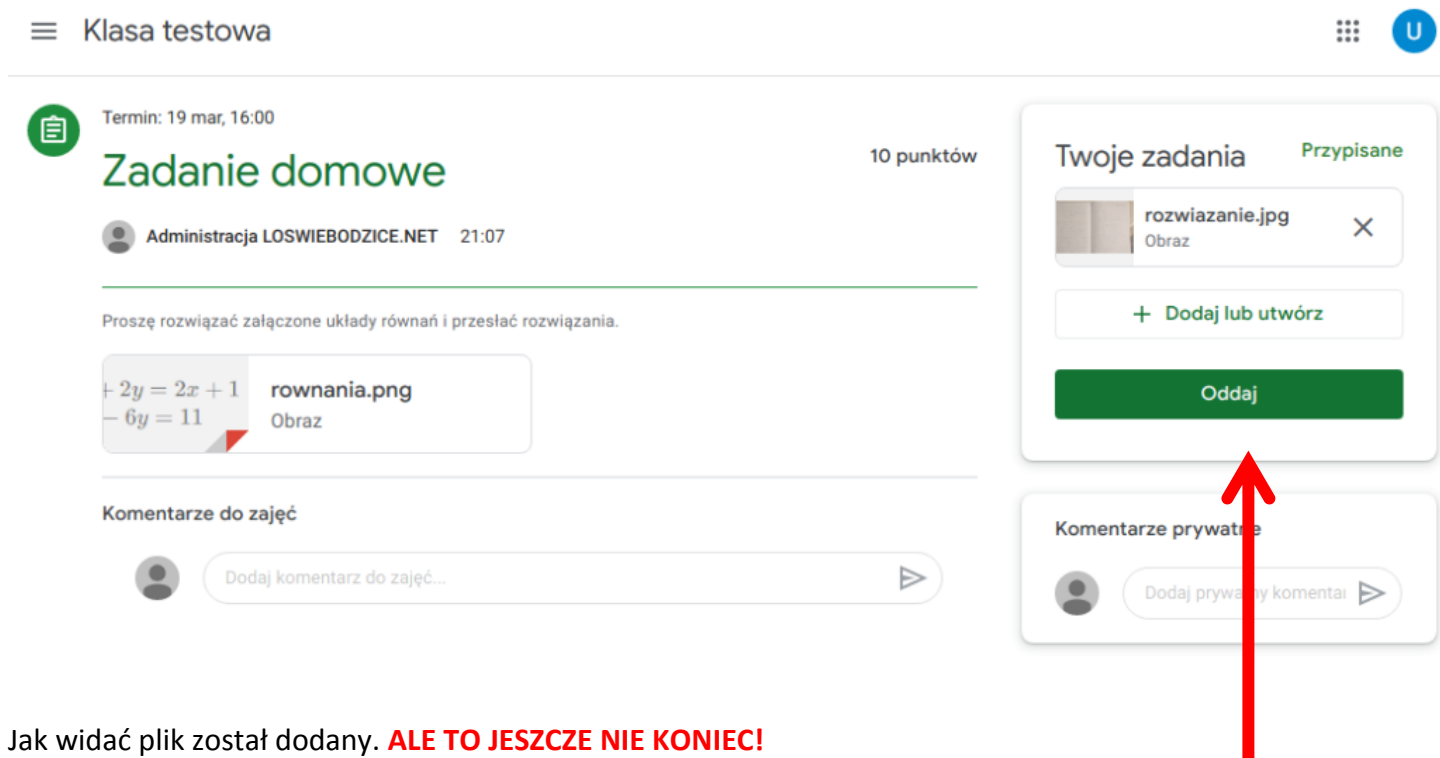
Klasa testowa

U

Termin: 19 mar, 16:00

Zadanie domowe

10 punktów

Administracja LOSWIEBODZICE.NET 21:07

Proszę rozwiązać załączone układy równań i przesłać rozwiązania.

$+ 2y = 2x + 1$
$- 6y = 11$

rownania.png
Obraz

Komentarze do zajęć

Dodaj komentarz do zajęć...

Twoje zadania

Przypisane

rozwiazanie.jpg
Obraz

+ Dodaj lub utwórz

Oddaj

Komentarze prywatne

Dodaj prywatny komentarz

Jak widać plik został dodany. ALE TO JESZCZE NIE KONIEC!